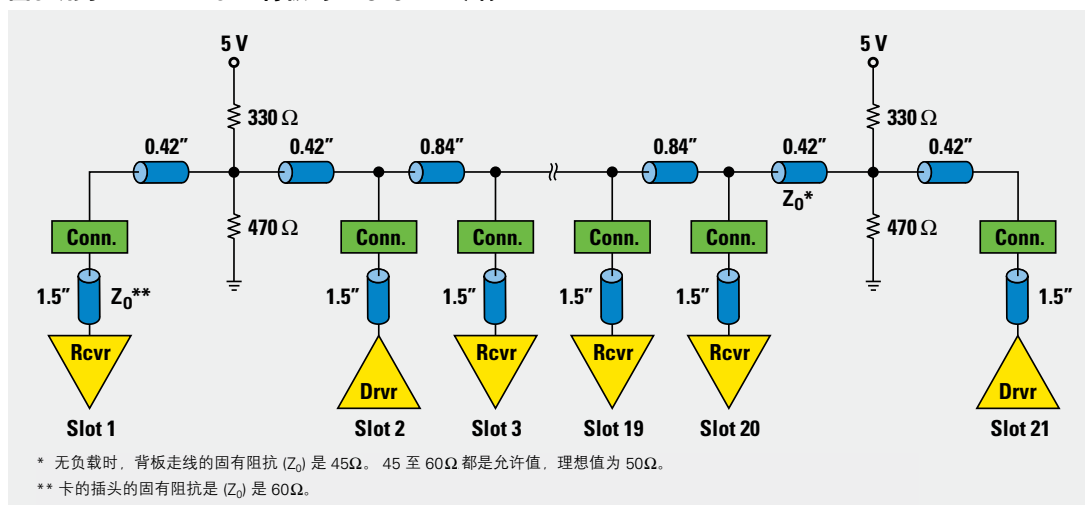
5 V

330 Ω

0.42″

0.42″

0.84″

0.84″

0.42″

Z$_0$*

5 V

330 Ω

0.42″

470 Ω

470 Ω

Conn.

Conn.

Conn.

Conn.

Conn.

Conn.

1.5″

Z$_0$**

1.5″

1.5″

1.5″

1.5″

1.5″

Rcvr

Drvr

Rcvr

Rcvr

Rcvr

Drvr

Slot 1

Slot 2

Slot 3

Slot 19

Slot 20

Slot 21

* 无负载时，背板走线的固有阻抗 (Z$_0$) 是 45Ω。 45 至 60Ω 都是允许值，理想值为 50Ω。

** 卡的插头的固有阻抗是 (Z$_0$) 是 60Ω。